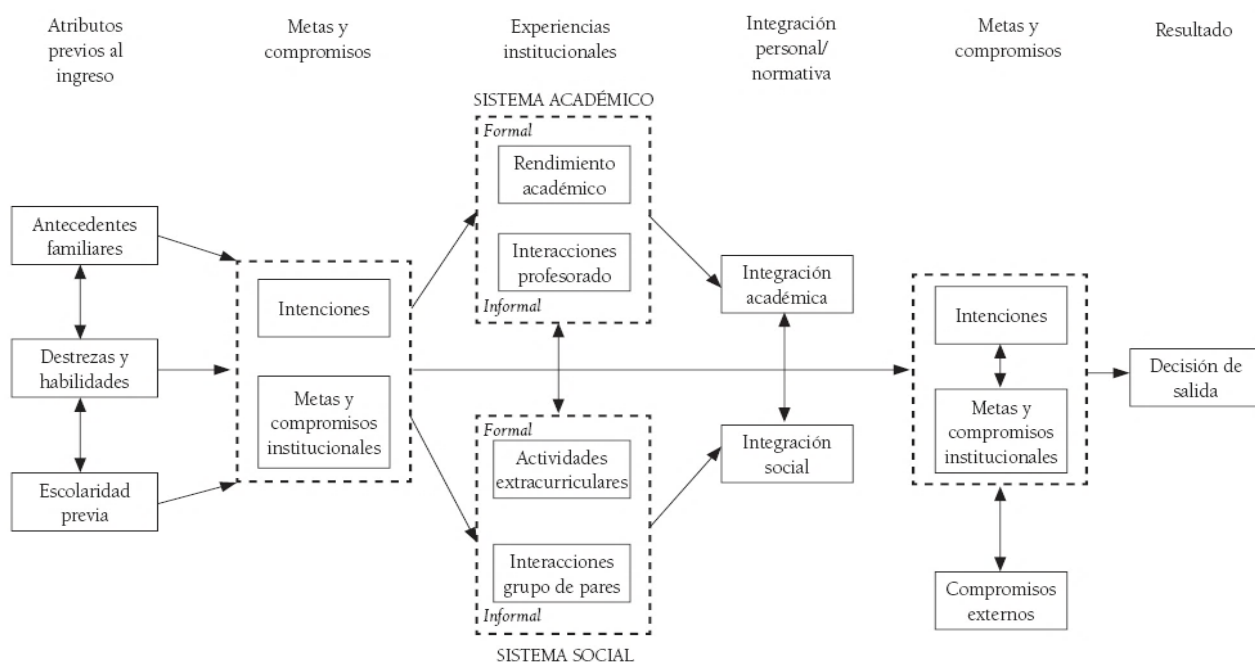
Atributos previos al ingreso

Metas y compromisos

Experiencias institucionales

Integración personal/ normativa

Metas y compromisos

Resultado

SISTEMA ACADÉMICO

Formal

Rendimiento académico

Interacciones profesorado

Informal

Antecedentes familiares

Destrezas y habilidades

Escolaridad previa

Intenciones

Metas y compromisos institucionales

Integración académica

Intenciones

Metas y compromisos institucionales

Decisión de salida

Formal

Actividades extracurriculares

Interacciones grupo de pares

Informal

SISTEMA SOCIAL

Integración social

Compromisos externos